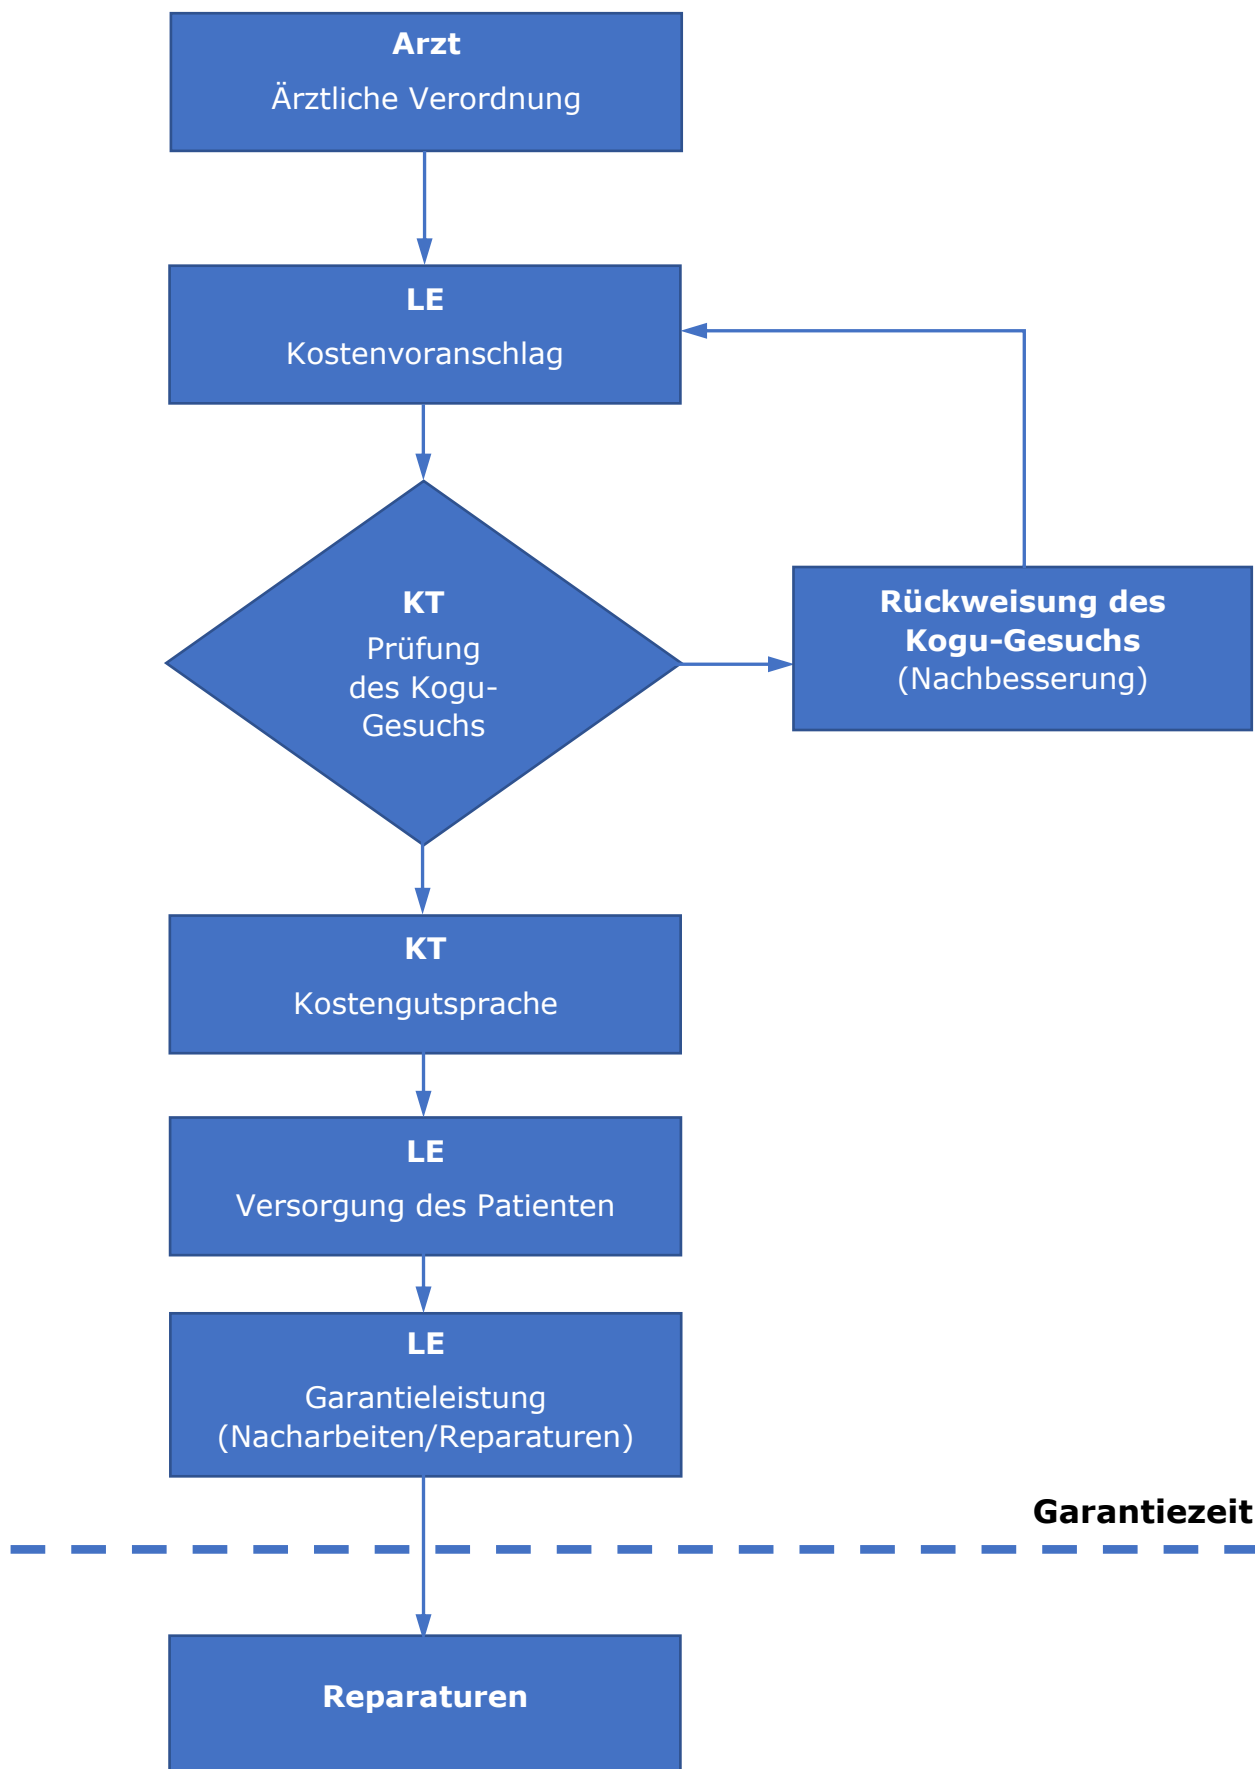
**Arzt**
Ärztliche Verordnung

**LE**
Kostenvoranschlag

**KT**
Prüfung des Kogu-Gesuchs

**Rückweisung des Kogu-Gesuchs**
(Nachbesserung)

**KT**
Kostengutsprache

**LE**
Versorgung des Patienten

**LE**
Garantieleistung
(Nacharbeiten/Reparaturen)

**Garantiezeit**

**Reparaturen**